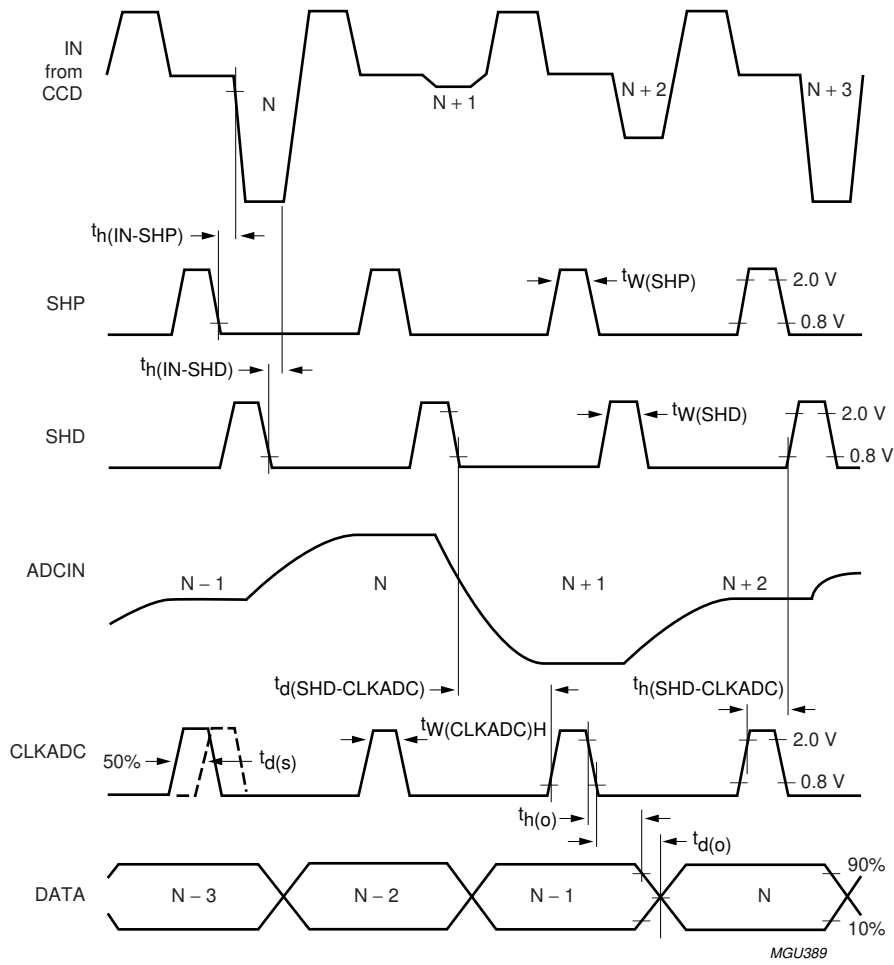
IN from CCD

N

N + 1

N + 2

N + 3

$t_{h(IN-SHP)}$

SHP

$t_{W(SHP)}$

2.0 V

0.8 V

$t_{h(IN-SHD)}$

SHD

$t_{W(SHD)}$

2.0 V

0.8 V

ADCIN

N – 1

N

N + 1

N + 2

$t_{d(SHD-CLKADC)}$

$t_{h(SHD-CLKADC)}$

CLKADC

50%

$t_{d(s)}$

$t_{W(CLKADC)H}$

2.0 V

0.8 V

$t_{h(o)}$

$t_{d(o)}$

DATA

N – 3

N – 2

N – 1

N

90%

10%

MGU389